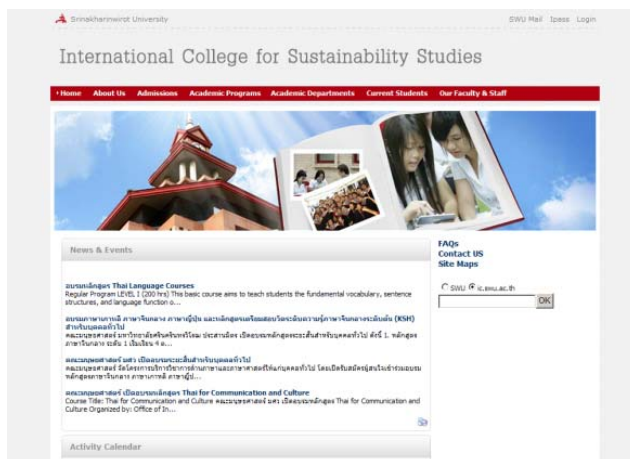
Srinakharinwirot University

SWU Mail Ipass Login

International College for Sustainability Studies

Home About Us Admissions Academic Programs Academic Departments Current Students Our Faculty & Staff

News & Events

อบรมหลักสูตร Thai Language Courses
Regular Program LEVEL I (200 hrs) This basic course aims to teach students the fundamental vocabulary, sentence structures, and language function o...

อบรมภาษาเกาหลี ภาษาจีนกลาง ภาษาญี่ปุ่น และหลักสูตรเตรียมสอบวัดระดับความรู้ภาษาจีนกลางระดับต้น (KSH) สำหรับบุคคลทั่วไป
คณะมนุษยศาสตร์ มหาวิทยาลัยศรีนครินทรวิโรฒ ประสานมิตร เปิดอบรมหลักสูตรระยะสั้นสำหรับบุคคลทั่วไป ดังนี้ 1. หลักสูตรภาษาจีนกลาง ระดับ 1 เริ่มเรียน 4 ต...

คณะมนุษยศาสตร์ มศว เปิดอบรมระยะสั้นสำหรับบุคคลทั่วไป
คณะมนุษยศาสตร์ จัดโครงการบริการวิชาการด้านภาษาและภาษาศาสตร์ให้แก่บุคคลทั่วไป โดยเปิดรับสมัครผู้สนใจเข้าร่วมอบรมหลักสูตรภาษาจีนกลาง ภาษาเกาหลี ภาษาญี่ปุ่...

คณะมนุษยศาสตร์ เปิดอบรมหลักสูตร Thai for Communication and Culture
Course Title: Thai for Communication and Culture คณะมนุษยศาสตร์ มศว เปิดอบรมหลักสูตร Thai for Communication and Culture Organized by: Office of In...

Activity Calendar

FAQs
Contact US
Site Maps

SWU ic.swu.ac.th

OK